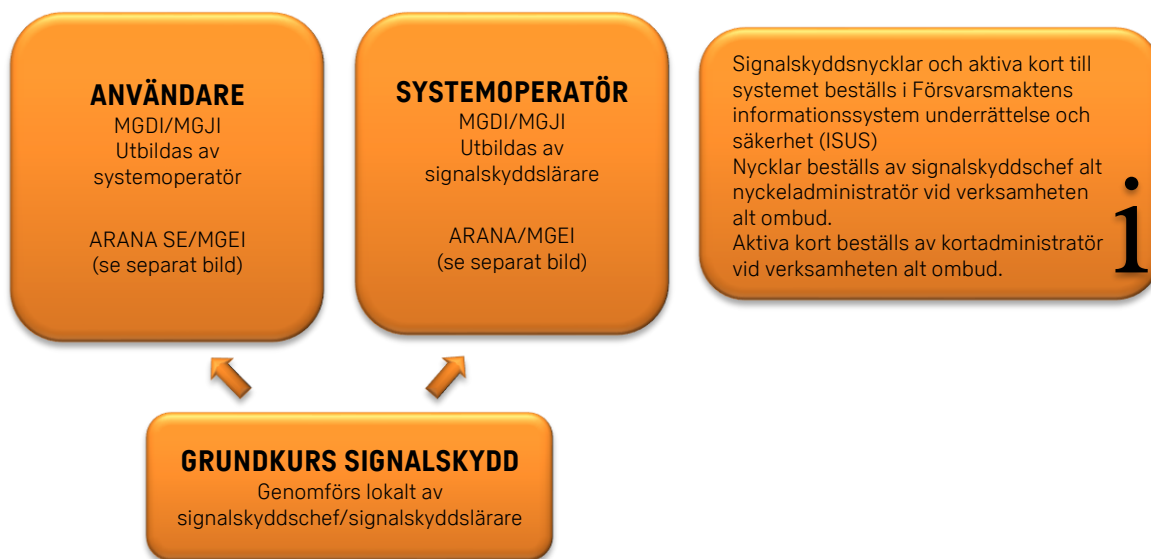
ANVÄNDARE
MGDI/MGJI
Utbildas av systemoperatör

ARANA SE/MGEI
(se separat bild)

SYSTEMOPERATÖR
MGDI/MGJI
Utbildas av signalskyddslärare

ARANA/MGEI
(se separat bild)

Signalskyddsnycklar och aktiva kort till systemet beställs i Försvarsmaktens informationssystem underrättelse och säkerhet (ISUS)
Nycklar beställs av signalskyddschef alt nyckeladministratör vid verksamheten alt ombud.
Aktiva kort beställs av kortadministratör vid verksamheten alt ombud.

i

GRUNDKURS SIGNALSKYDD
Genomförs lokalt av signalskyddschef/signalskyddslärare